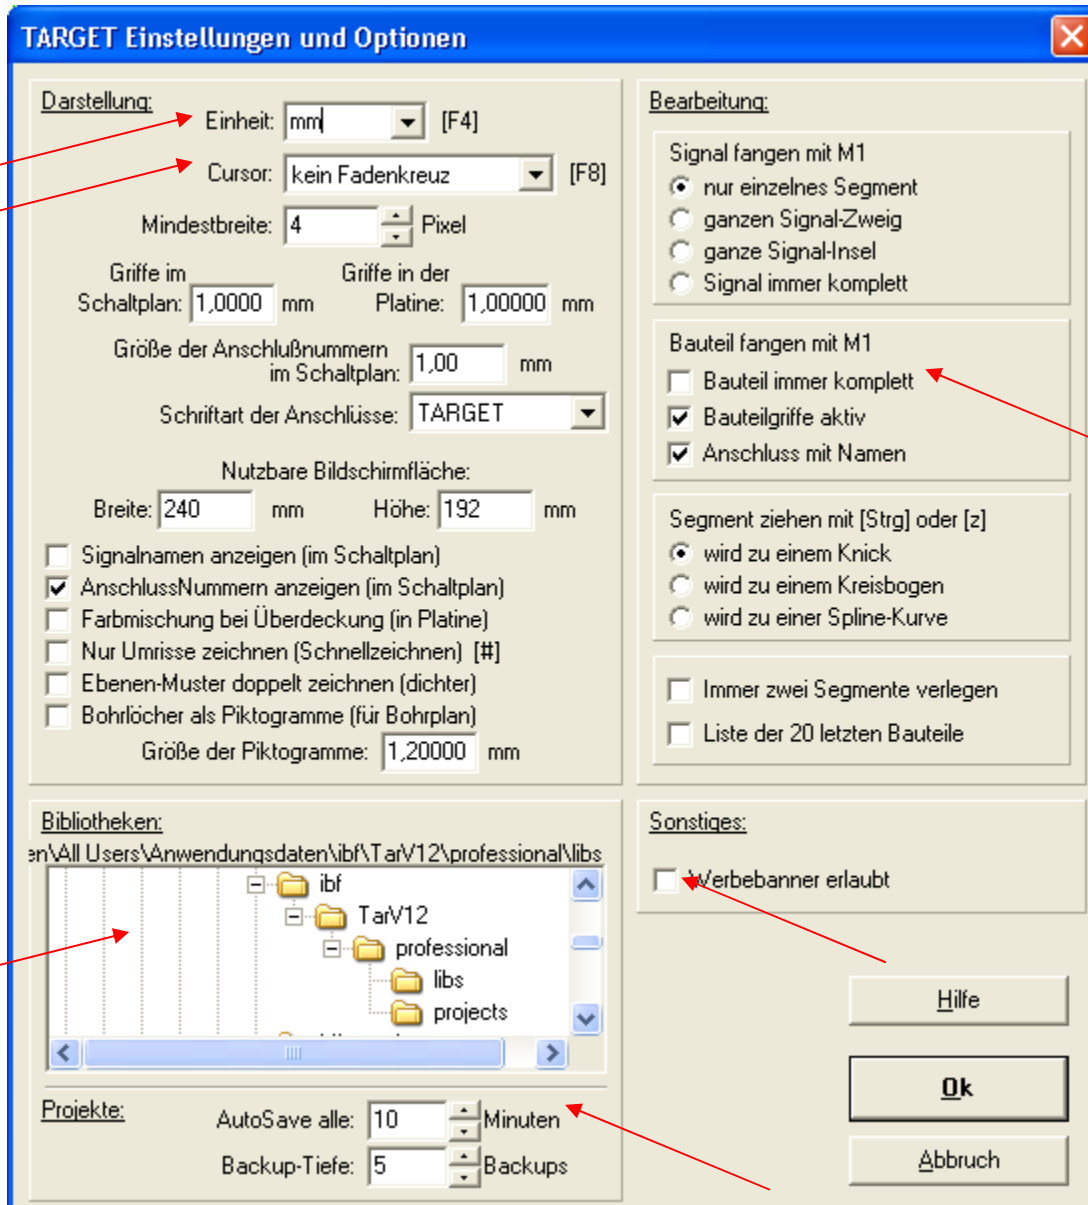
TARGET Einstellungen und Optionen

Darstellung:
Einheit: mm [F4]
Cursor: kein Fadenkreuz [F8]
Mindestbreite: 4 Pixel
Griffe im Schaltplan: 1,0000 mm
Griffe in der Platine: 1,00000 mm
Größe der Anschlußnummern im Schaltplan: 1,00 mm
Schriftart der Anschlüsse: TARGET
Nutzbare Bildschirmfläche:
Breite: 240 mm
Höhe: 192 mm
Signalnamen anzeigen (im Schaltplan)
AnschlussNummern anzeigen (im Schaltplan)
Farbmischung bei Überdeckung (in Platine)
Nur Umrisse zeichnen (Schnellzeichnen) [#]
Ebenen-Muster doppelt zeichnen (dichter)
Bohrlöcher als Piktogramme (für Bohrplan)
Größe der Piktogramme: 1,20000 mm

Bearbeitung:
Signal fangen mit M1
nur einzelnes Segment
ganzen Signal-Zweig
ganze Signal-Insel
Signal immer komplett

Bauteil fangen mit M1
Bauteil immer komplett
Bauteilgriffe aktiv
Anschluss mit Namen

Segment ziehen mit [Strg] oder [z]
wird zu einem Knick
wird zu einem Kreisbogen
wird zu einer Spline-Kurve

Immer zwei Segmente verlegen
Liste der 20 letzten Bauteile

Bibliotheken:
en\All Users\Anwendungsdaten\ibf\TarV12\professional\libs
ibf
TarV12
professional
libs
projects

Sonstiges:
Werbebanner erlaubt

Hilfe
Ok
Abbruch

Projekte:
AutoSave alle: 10 Minuten
Backup-Tiefe: 5 Backups